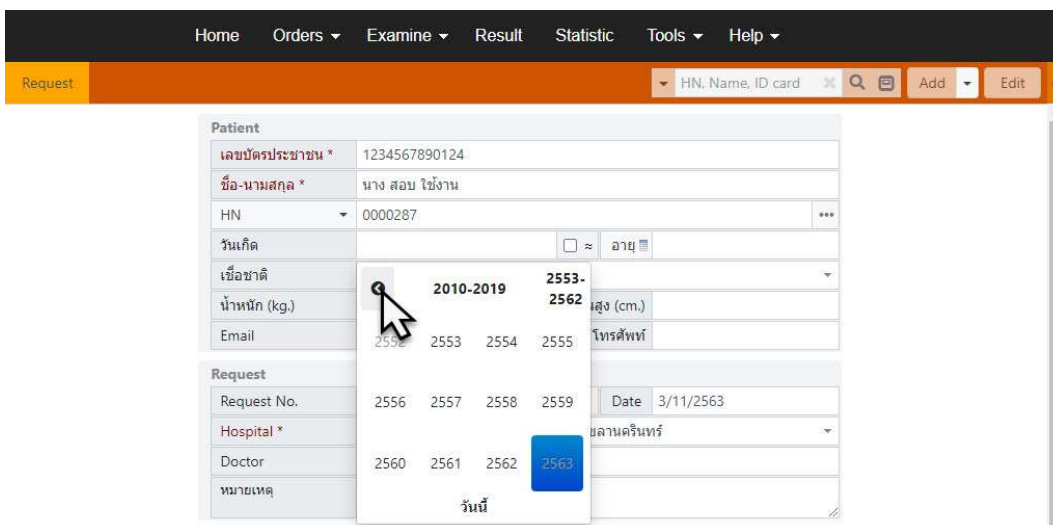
Home Orders Examine Result Statistic Tools Help

Request

HN, Name, ID card

Add Edit

Patient

| | |
|---|---|
| เลขบัตรประชาชน * | 1234567890124 |
| ชื่อ-นามสกุล * | นาง สอบ ใช้งาน |
| HN | 0000287 |
| วันเกิด | ≈ อายุ |
| เชื้อชาติ | |
| น้ำหนัก (kg.) | สูง (cm.) |
| Email | โทรศัพท์ |

Request

| | |
|---|---|
| Request No. | Date 3/11/2563 |
| Hospital * | ขลานครินทร์ |
| Doctor | |
| หมายเหตุ | |

2010-2019

2553-2562

2552 2553 2554 2555

2556 2557 2558 2559

2560 2561 2562 2563

วันนี้